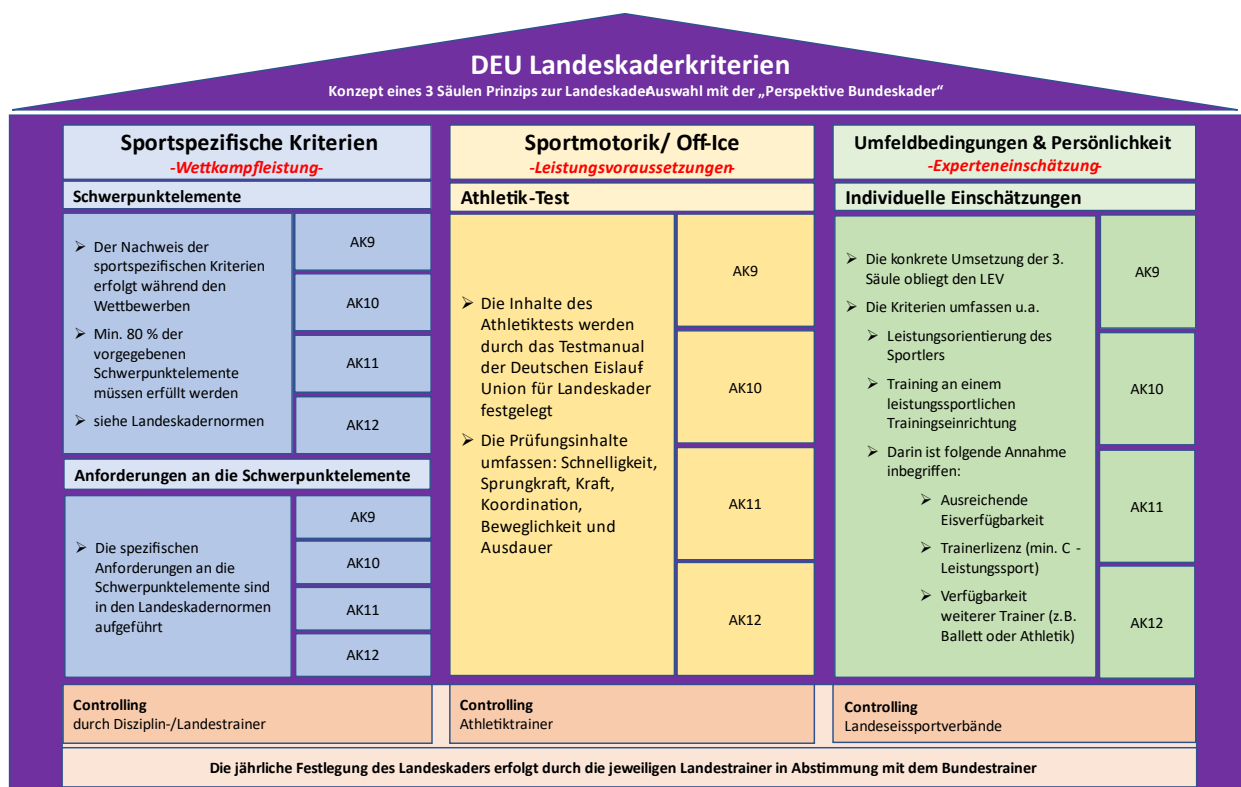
DEU Landeskaderkriterien

Konzept eines 3 Säulen Prinzips zur LandeskadeAuswahl mit der „Perspektive Bundeskader"

Sportspezifische Kriterien
-Wettkampfleistung-

Schwerpunktelemente

➢ Der Nachweis der sportspezifischen Kriterien erfolgt während den Wettbewerben
➢ Min. 80 % der vorgegebenen Schwerpunktelemente müssen erfüllt werden
➢ siehe Landeskadernormen

AK9
AK10
AK11
AK12

Anforderungen an die Schwerpunktelemente

➢ Die spezifischen Anforderungen an die Schwerpunktelemente sind in den Landeskadernormen aufgeführt

AK9
AK10
AK11
AK12

Controlling
durch Disziplin-/Landestrainer

Sportmotorik/ Off-Ice
-Leistungsvoraussetzungen-

Athletik-Test

➢ Die Inhalte des Athletiktests werden durch das Testmanual der Deutschen Eislauf Union für Landeskader festgelegt
➢ Die Prüfungsinhalte umfassen: Schnelligkeit, Sprungkraft, Kraft, Koordination, Beweglichkeit und Ausdauer

AK9
AK10
AK11
AK12

Controlling
Athletiktrainer

Umfeldbedingungen & Persönlichkeit
-Experteneinschätzung-

Individuelle Einschätzungen

➢ Die konkrete Umsetzung der 3. Säule obliegt den LEV
➢ Die Kriterien umfassen u.a.
➢ Leistungsorientierung des Sportlers
➢ Training an einem leistungssportlichen Trainingseinrichtung
➢ Darin ist folgende Annahme inbegriffen:
➢ Ausreichende Eisverfügbarkeit
➢ Trainerlizenz (min. C - Leistungssport)
➢ Verfügbarkeit weiterer Trainer (z.B. Ballett oder Athletik)

AK9
AK10
AK11
AK12

Controlling
Landeseissportverbände

Die jährliche Festlegung des Landeskaders erfolgt durch die jeweiligen Landestrainer in Abstimmung mit dem Bundestrainer